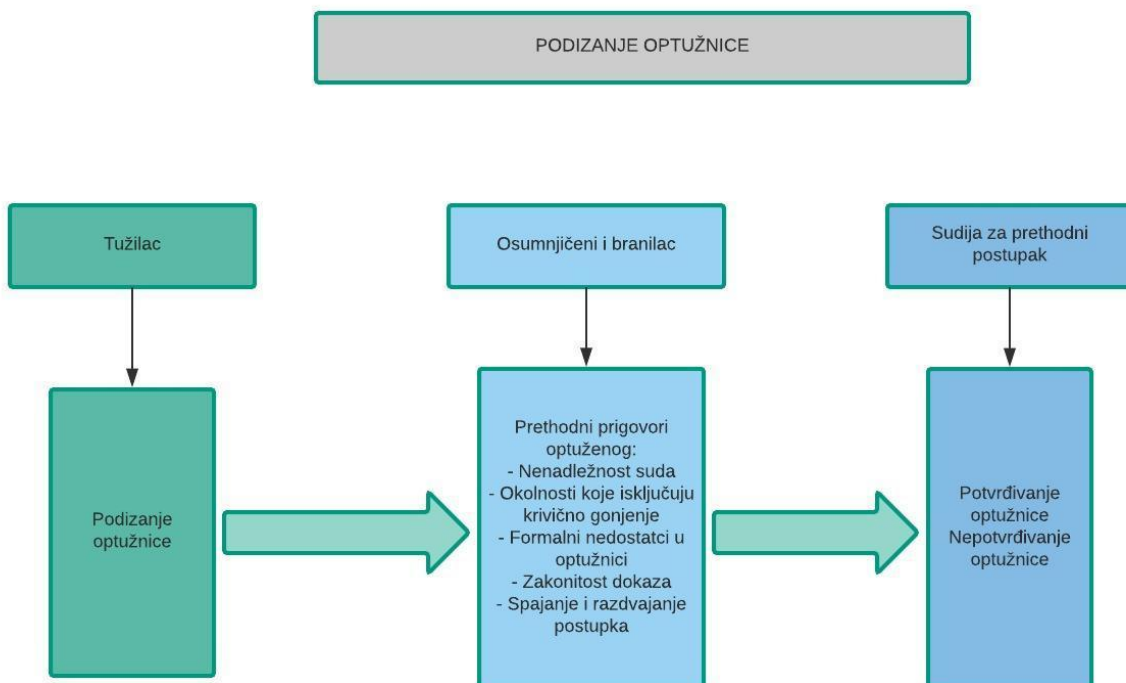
PODIZANJE OPTUŽNICE

Tužilac

Podizanje optužnice

Osumnjičeni i branilac

Prethodni prigovori optuženog:
- Nenadležnost suda
- Okolnosti koje isključuju krivično gonjenje
- Formalni nedostatci u optužnici
- Zakonitost dokaza
- Spajanje i razdvajanje postupka

Sudija za prethodni postupak

Potvrđivanje optužnice
Nepotvrđivanje optužnice